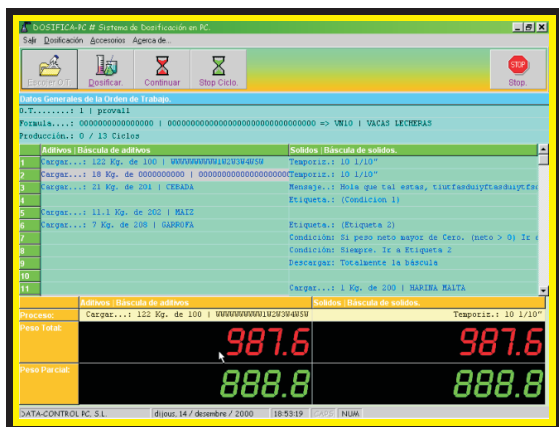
DOSIFICA-PC # Sistema de Dosificación en PC.

Salir Dosificación Accesorios Acerca de...

Escoger O.T. Dosificar. Continuar Stop Ciclo. Stop.

Datos Generales de la Orden de Trabajo.

O.T........: 1 | provall

Formula....: 000000000000000 | 0000000000000000000000000000000 => VN10 | VACAS LECHERAS

Producción.: 0 / 13 Ciclos

| | Aditivos \| Báscula de aditivos | Solidos \| Báscula de solidos. |
|---|---|---|
| 1 | Cargar...: 122 Kg. de 100 \| WWWWWWWWW1W2W3W4W5W | Temporiz.: 10 1/10" |
| 2 | Cargar...: 18 Kg. de 0000000000 \| 0000000000000000000 | Temporiz.: 10 1/10" |
| 3 | Cargar...: 21 Kg. de 201 \| CEBADA | Mensaje..: Hola que tal estas, tiutfasduiyftasduiytfs |
| 4 | | Etiqueta.: (Condicion 1) |
| 5 | Cargar...: 11.1 Kg. de 202 \| MAIZ | |
| 6 | Cargar...: 7 Kg. de 208 \| GARROFA | Etiqueta.: (Etiqueta 2) |
| 7 | | Condición: Si peso neto mayor de Cero. (neto > 0) Ir a |
| 8 | | Condición: Siempre. Ir a Etiqueta 2 |
| 9 | | Descargar: Totalmente la báscula |
| 10 | | |
| 11 | | Cargar...: 1 Kg. de 200 \| HARINA MALTA |

Aditivos \| Báscula de aditivos Solidos \| Báscula de solidos.

Proceso: Cargar...: 122 Kg. de 100 | WWWWWWWWW1W2W3W4W5W Temporiz.: 10 1/10"

Peso Total: 987.6 987.6

Peso Parcial: 888.8 888.8

DATA-CONTROL PC, S.L. dijous, 14 / desembre / 2000 18:53:19 CAPS NUM